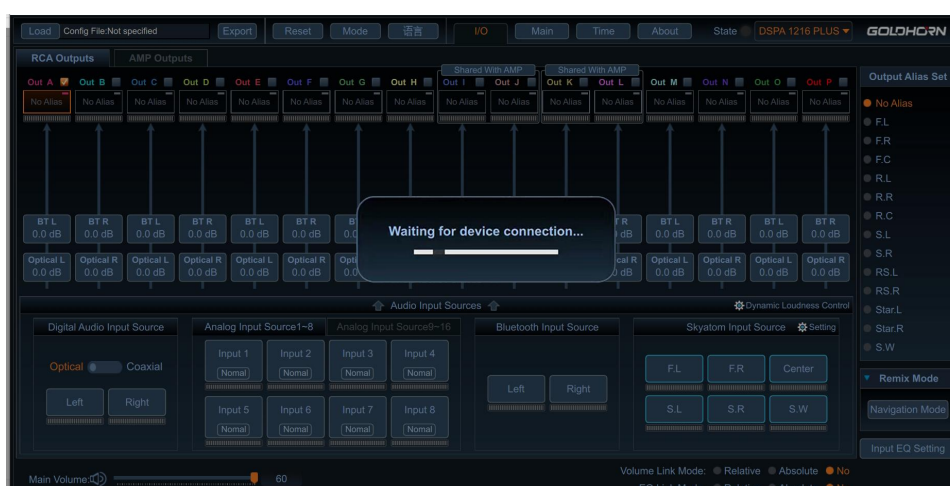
Load Config File:Not specified Export Reset Mode 语言 I/O Main Time About State DSPA 1216 PLUS GOLDHORN

RCA Outputs AMP Outputs

Shared With AMP Shared With AMP

Out A Out B Out C Out D Out E Out F Out G Out H Out I Out J Out K Out L Out M Out N Out O Out P

No Alias No Alias No Alias No Alias No Alias No Alias No Alias No Alias No Alias No Alias No Alias No Alias No Alias No Alias No Alias No Alias

Output Alias Set
No Alias
F.L
F.R
F.C
R.L
R.R
R.C
S.L
S.R
RS.L
RS.R
Star.L
Star.R
S.W

BT L 0.0 dB BT R 0.0 dB BT L 0.0 dB BT R 0.0 dB BT L 0.0 dB BT R 0.0 dB B 0.0 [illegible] R 0.0 dB BT L 0.0 dB BT R 0.0 dB BT L 0.0 dB BT R 0.0 dB

Optical L 0.0 dB Optical R 0.0 dB Optical L 0.0 dB Optical R 0.0 dB Optical L 0.0 dB Optical R 0.0 dB Opti 0.0 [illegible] cal R 0.0 dB Optical L 0.0 dB Optical R 0.0 dB Optical L 0.0 dB Optical R 0.0 dB

Waiting for device connection...

Audio Input Sources

Dynamic Loudness Control

Digital Audio Input Source
Optical Coaxial
Left Right

Analog Input Source1~8 Analog Input Source9~16
Input 1 Nomal Input 2 Nomal Input 3 Nomal Input 4 Nomal
Input 5 Nomal Input 6 Nomal Input 7 Nomal Input 8 Nomal

Bluetooth Input Source
Left Right

Skyatom Input Source Setting
F.L F.R Center
S.L S.R S.W

Remix Mode
Navigation Mode
Input EQ Setting

Main Volume 60

Volume Link Mode: Relative Absolute No